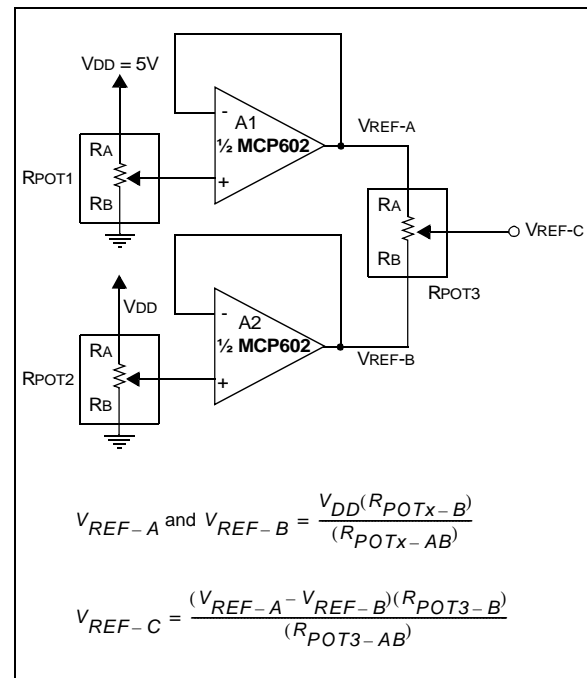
VDD = 5V

RA

RPOT1

RB

-

A1

½ MCP602

+

VREF-A

RA

VREF-C

RB

RPOT3

VDD

-

A2

½ MCP602

RA

RPOT2

+

VREF-B

RB

$V_{REF-A}$ and $V_{REF-B} = \frac{V_{DD}(R_{POTx-B})}{(R_{POTx-AB})}$

$V_{REF-C} = \frac{(V_{REF-A} - V_{REF-B})(R_{POT3-B})}{(R_{POT3-AB})}$